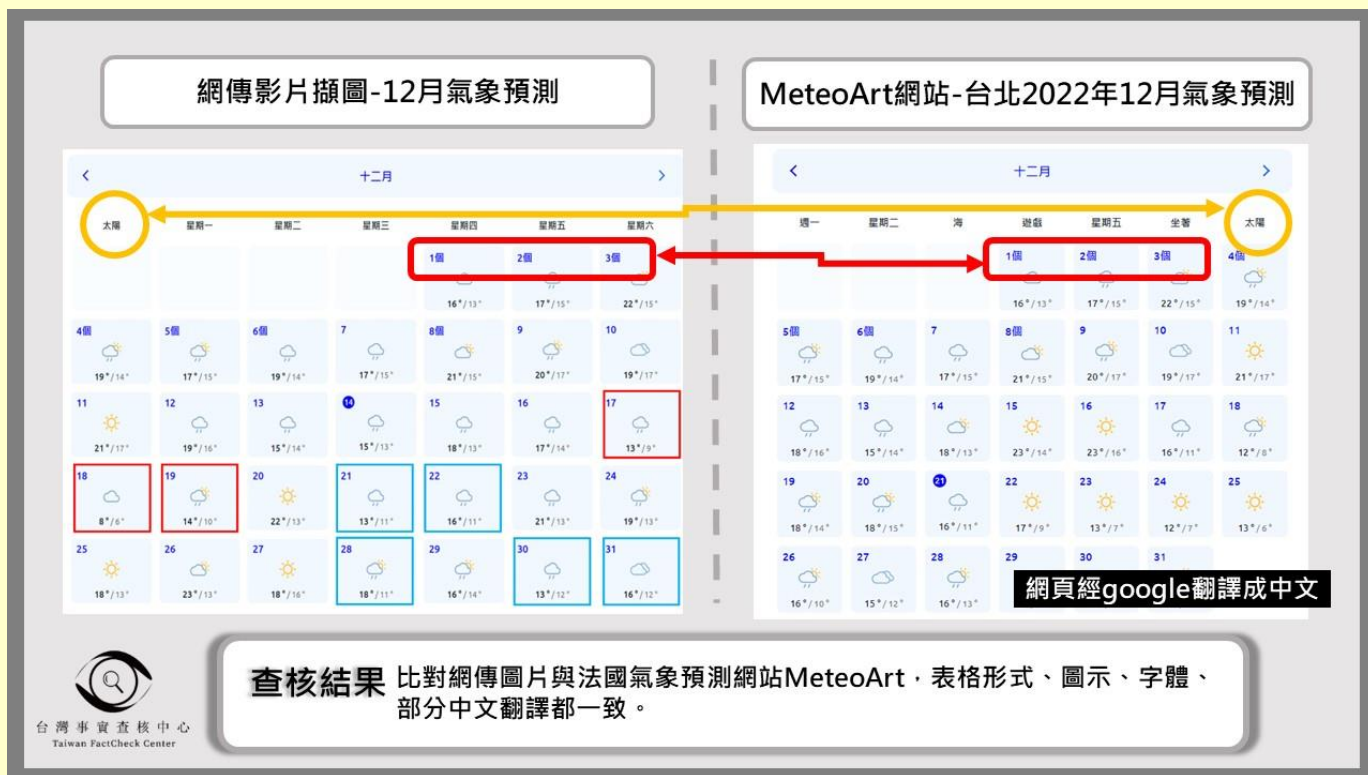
網傳影片擷圖-12月氣象預測

<
十二月
>

| 太陽 | 星期一 | 星期二 | 星期三 | 星期四 | 星期五 | 星期六 |
|---|---|---|---|---|---|---|
| | | | | 1個 16°/13° | 2個 17°/15° | 3個 22°/15° |
| 4個 19°/14° | 5個 17°/15° | 6個 19°/14° | 7 17°/15° | 8個 21°/15° | 9 20°/17° | 10 19°/17° |
| 11 21°/17° | 12 19°/16° | 13 15°/14° | 14 15°/13° | 15 18°/13° | 16 17°/14° | 17 13°/9° |
| 18 8°/6° | 19 14°/10° | 20 22°/13° | 21 13°/11° | 22 16°/11° | 23 21°/13° | 24 19°/13° |
| 25 18°/13° | 26 23°/13° | 27 18°/16° | 28 18°/11° | 29 16°/14° | 30 13°/12° | 31 16°/12° |

MeteoArt網站-台北2022年12月氣象預測

<
十二月
>

| 週一 | 星期二 | 海 | 遊戲 | 星期五 | 坐著 | 太陽 |
|---|---|---|---|---|---|---|
| | | | 1個 16°/13° | 2個 17°/15° | 3個 22°/15° | 4個 19°/14° |
| 5個 17°/15° | 6個 19°/14° | 7 17°/15° | 8個 21°/15° | 9 20°/17° | 10 19°/17° | 11 21°/17° |
| 12 18°/16° | 13 15°/14° | 14 18°/13° | 15 23°/14° | 16 23°/16° | 17 16°/11° | 18 12°/8° |
| 19 18°/14° | 20 18°/15° | 21 16°/11° | 22 17°/9° | 23 13°/7° | 24 12°/7° | 25 13°/6° |
| 26 16°/10° | 27 15°/12° | 28 16°/13° | 29 | 30 | 31 | |

網頁經google翻譯成中文

台灣事實查核中心
Taiwan FactCheck Center

查核結果 比對網傳圖片與法國氣象預測網站MeteoArt，表格形式、圖示、字體、部分中文翻譯都一致。